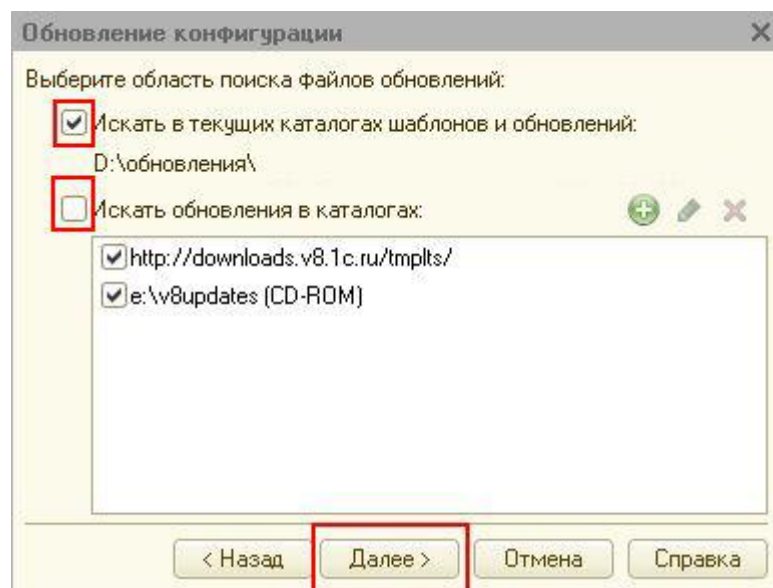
Обновление конфигурации

Выберите область поиска файлов обновлений:

Искать в текущих каталогах шаблонов и обновлений:

D:\обновления\

Искать обновления в каталогах:

http://downloads.v8.1c.ru/tmplts/

e:\v8updates (CD-ROM)

< Назад
Далее >
Отмена
Справка